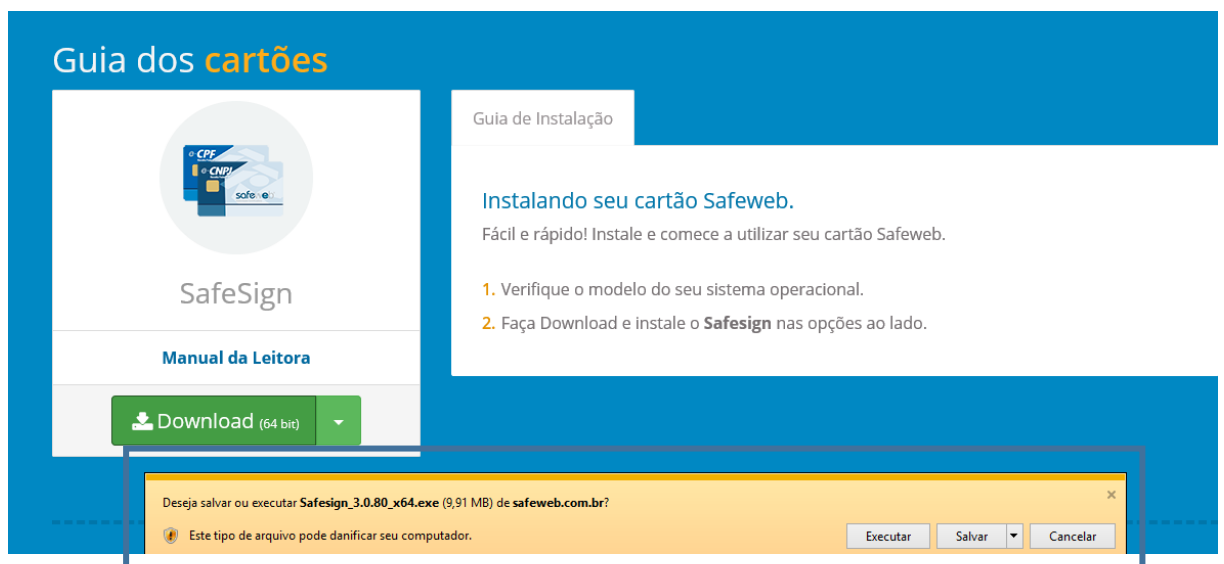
Guia dos cartões

CPF
CNPJ
safeweb

SafeSign

Manual da Leitora

Download (64 bit)

Guia de Instalação

Instalando seu cartão Safeweb.

Fácil e rápido! Instale e comece a utilizar seu cartão Safeweb.

1. Verifique o modelo do seu sistema operacional.

2. Faça Download e instale o **Safesign** nas opções ao lado.

Deseja salvar ou executar **Safesign_3.0.80_x64.exe** (9,91 MB) de **safeweb.com.br**?

×

Este tipo de arquivo pode danificar seu computador.

Executar

Salvar

Cancelar